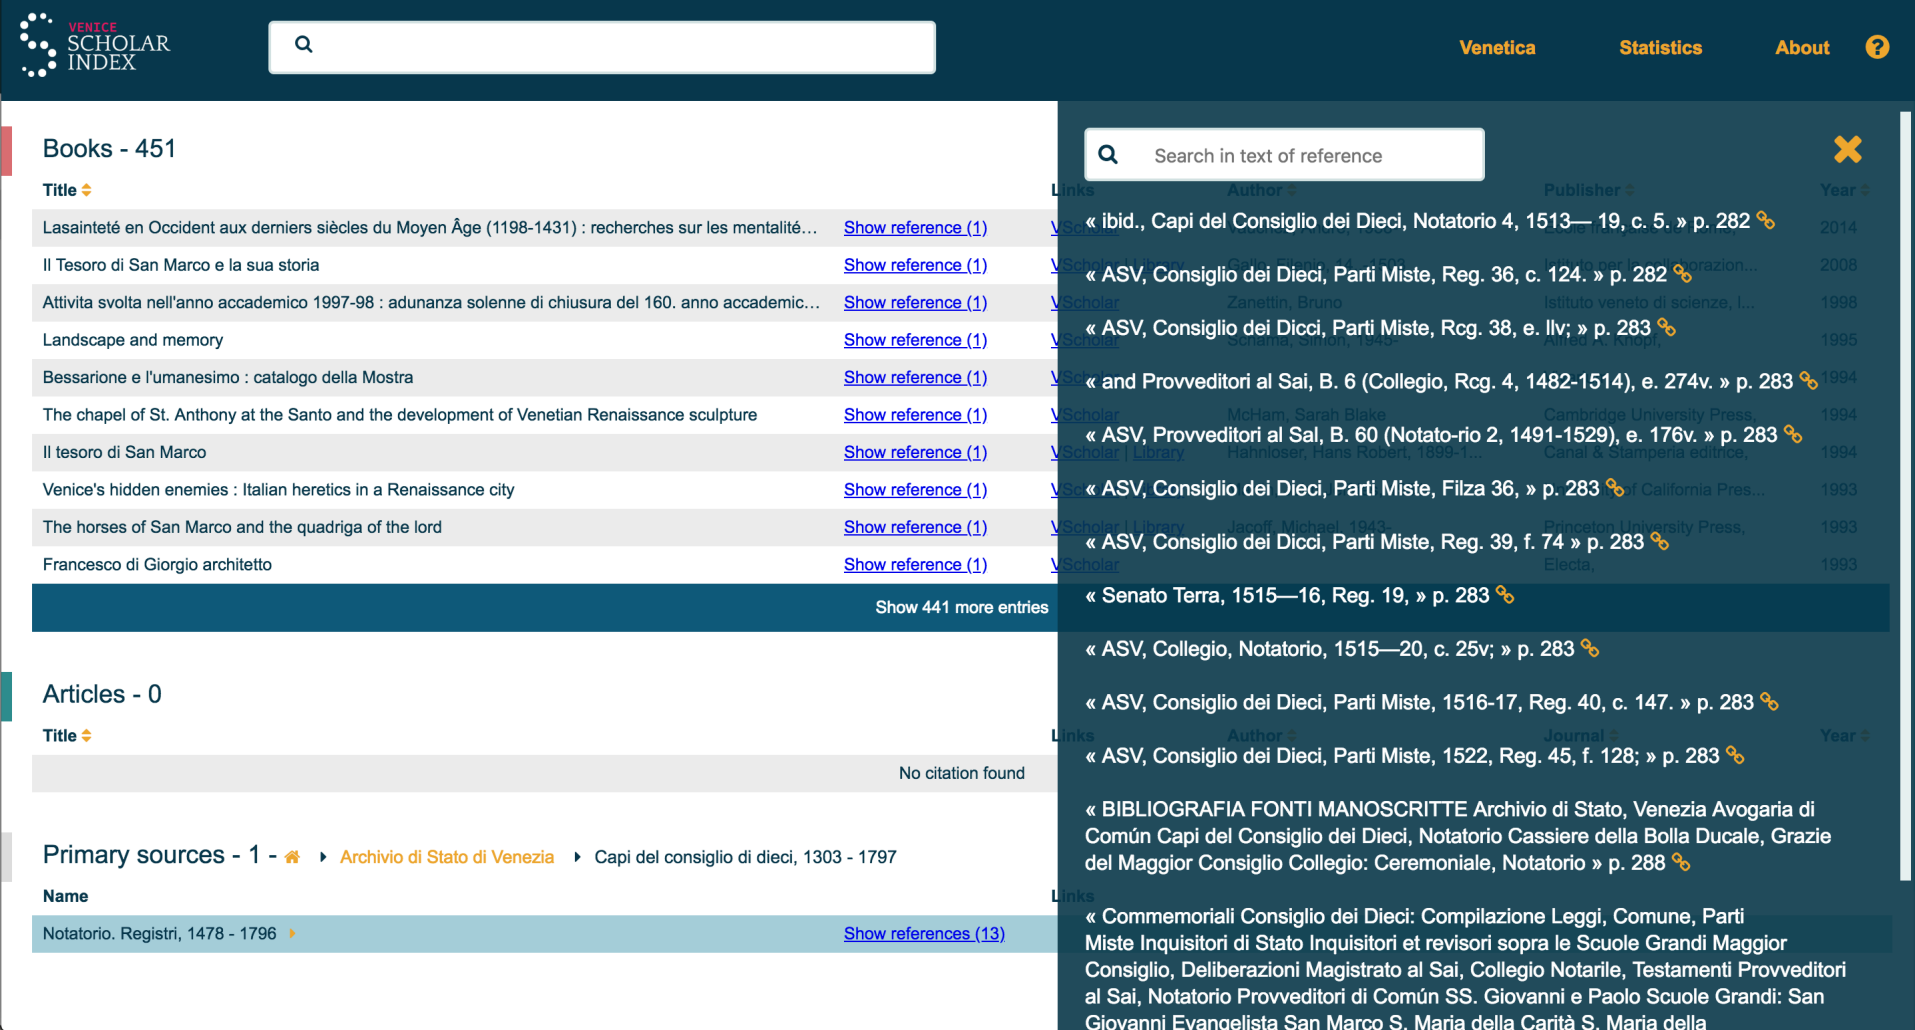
VENICE SCHOLAR INDEX

Venetica Statistics About

Books - 451

Title

Lasainteté en Occident aux derniers siècles du Moyen Âge (1198-1431) : recherches sur les mentalité… Show reference (1)

Il Tesoro di San Marco e la sua storia Show reference (1)

Attivita svolta nell'anno accademico 1997-98 : adunanza solenne di chiusura del 160. anno accademic… Show reference (1)

Landscape and memory Show reference (1)

Bessarione e l'umanesimo : catalogo della Mostra Show reference (1)

The chapel of St. Anthony at the Santo and the development of Venetian Renaissance sculpture Show reference (1)

Il tesoro di San Marco Show reference (1)

Venice's hidden enemies : Italian heretics in a Renaissance city Show reference (1)

The horses of San Marco and the quadriga of the lord Show reference (1)

Francesco di Giorgio architetto Show reference (1)

Show 441 more entries

Articles - 0

Title

No citation found

Primary sources - 1 - Archivio di Stato di Venezia Capi del consiglio di dieci, 1303 - 1797

Name

Notatorio. Registri, 1478 - 1796 Show references (13)

Search in text of reference

« ibid., Capi del Consiglio dei Dieci, Notatorio 4, 1513— 19, c. 5. » p. 282

« ASV, Consiglio dei Dieci, Parti Miste, Reg. 36, c. 124. » p. 282

« ASV, Consiglio dei Dicci, Parti Miste, Rcg. 38, e. llv; » p. 283

« and Provveditori al Sai, B. 6 (Collegio, Rcg. 4, 1482-1514), e. 274v. » p. 283

« ASV, Provveditori al Sal, B. 60 (Notato-rio 2, 1491-1529), e. 176v. » p. 283

« ASV, Consiglio dei Dieci, Parti Miste, Filza 36, » p. 283

« ASV, Consiglio dei Dicci, Parti Miste, Reg. 39, f. 74 » p. 283

« Senato Terra, 1515—16, Reg. 19, » p. 283

« ASV, Collegio, Notatorio, 1515—20, c. 25v; » p. 283

« ASV, Consiglio dei Dieci, Parti Miste, 1516-17, Reg. 40, c. 147. » p. 283

« ASV, Consiglio dei Dieci, Parti Miste, 1522, Reg. 45, f. 128; » p. 283

« BIBLIOGRAFIA FONTI MANOSCRITTE Archivio di Stato, Venezia Avogaria di Común Capi del Consiglio dei Dieci, Notatorio Cassiere della Bolla Ducale, Grazie del Maggior Consiglio Collegio: Ceremoniale, Notatorio » p. 288

« Commemoriali Consiglio dei Dieci: Compilazione Leggi, Comune, Parti Miste Inquisitori di Stato Inquisitori et revisori sopra le Scuole Grandi Maggior Consiglio, Deliberazioni Magistrato al Sai, Collegio Notarile, Testamenti Provveditori al Sai, Notatorio Provveditori di Común SS. Giovanni e Paolo Scuole Grandi: San Giovanni Evangelista San Marco S. Maria della Carità S. Maria della